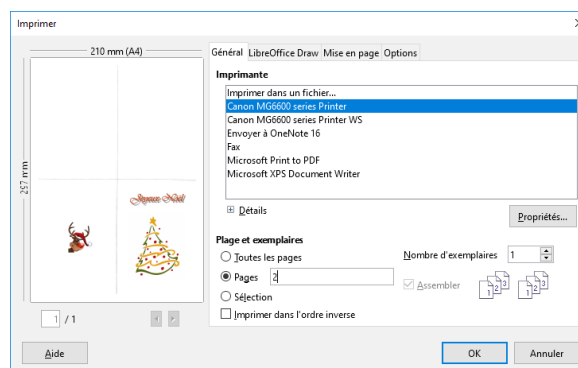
Imprimer

210 mm (A4)

297 mm

Joyeux Noël

1 / 1

Général LibreOffice Draw Mise en page Options

Imprimante

Imprimer dans un fichier...
Canon MG6600 series Printer
Canon MG6600 series Printer WS
Envoyer à OneNote 16
Fax
Microsoft Print to PDF
Microsoft XPS Document Writer

Détails

Propriétés...

Plage et exemplaires

Toutes les pages

Pages 2

Sélection

Imprimer dans l'ordre inverse

Nombre d'exemplaires 1

Assembler

Aide

OK

Annuler